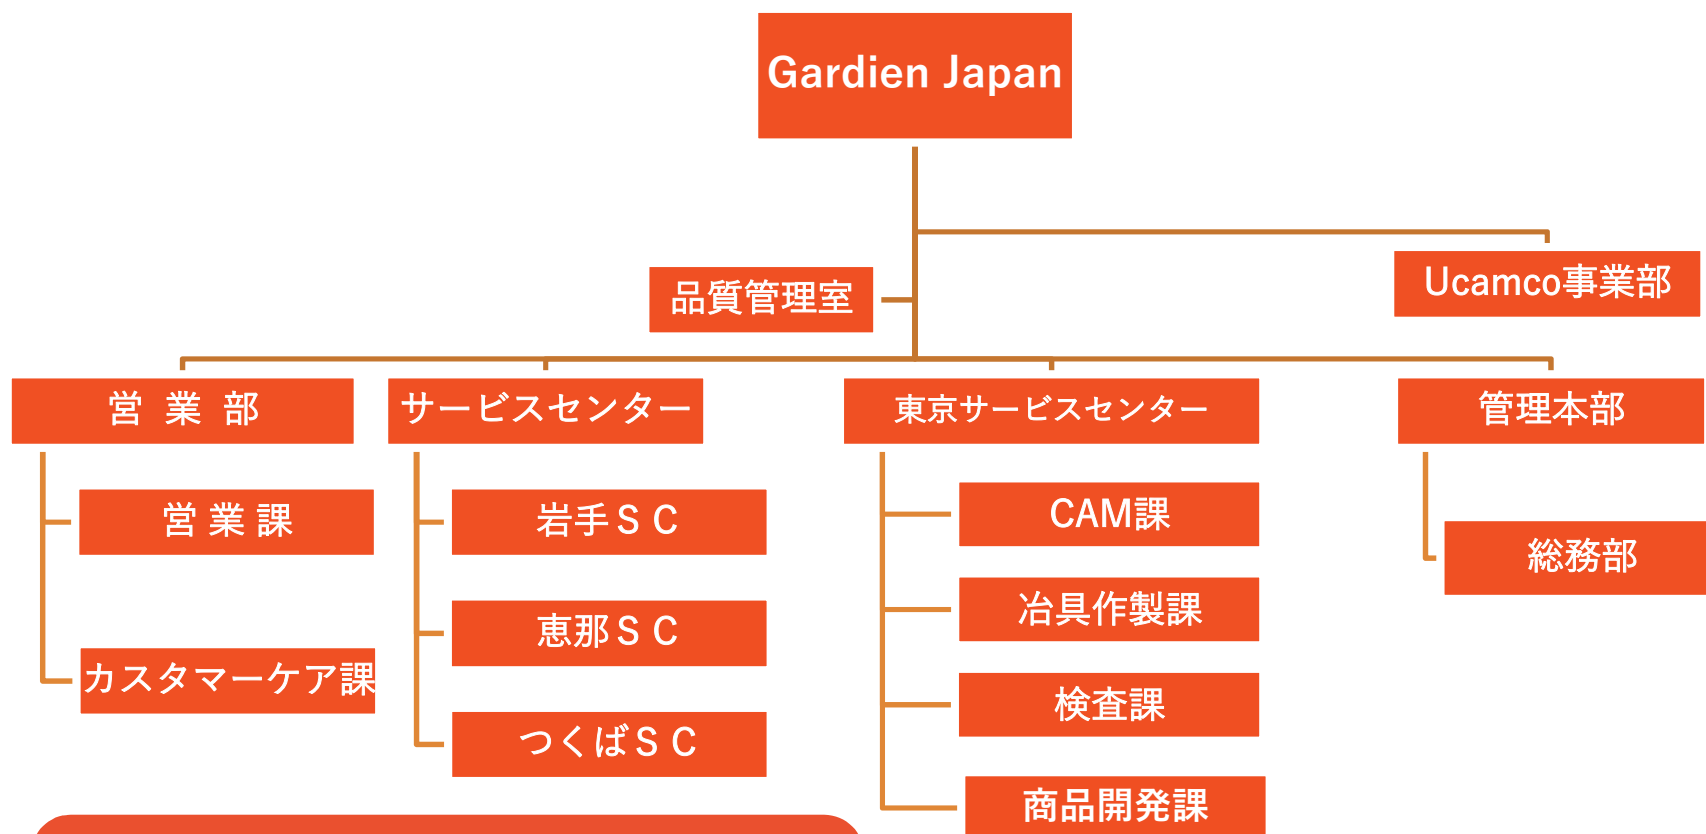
Gardien Japan

品質管理室

Ucamco事業部

営 業 部

営 業 課

カスタマーケア課

サービスセンター

岩手ＳＣ

恵那ＳＣ

つくばＳＣ

東京サービスセンター

CAM課

冶具作製課

検査課

商品開発課

管理本部

総務部